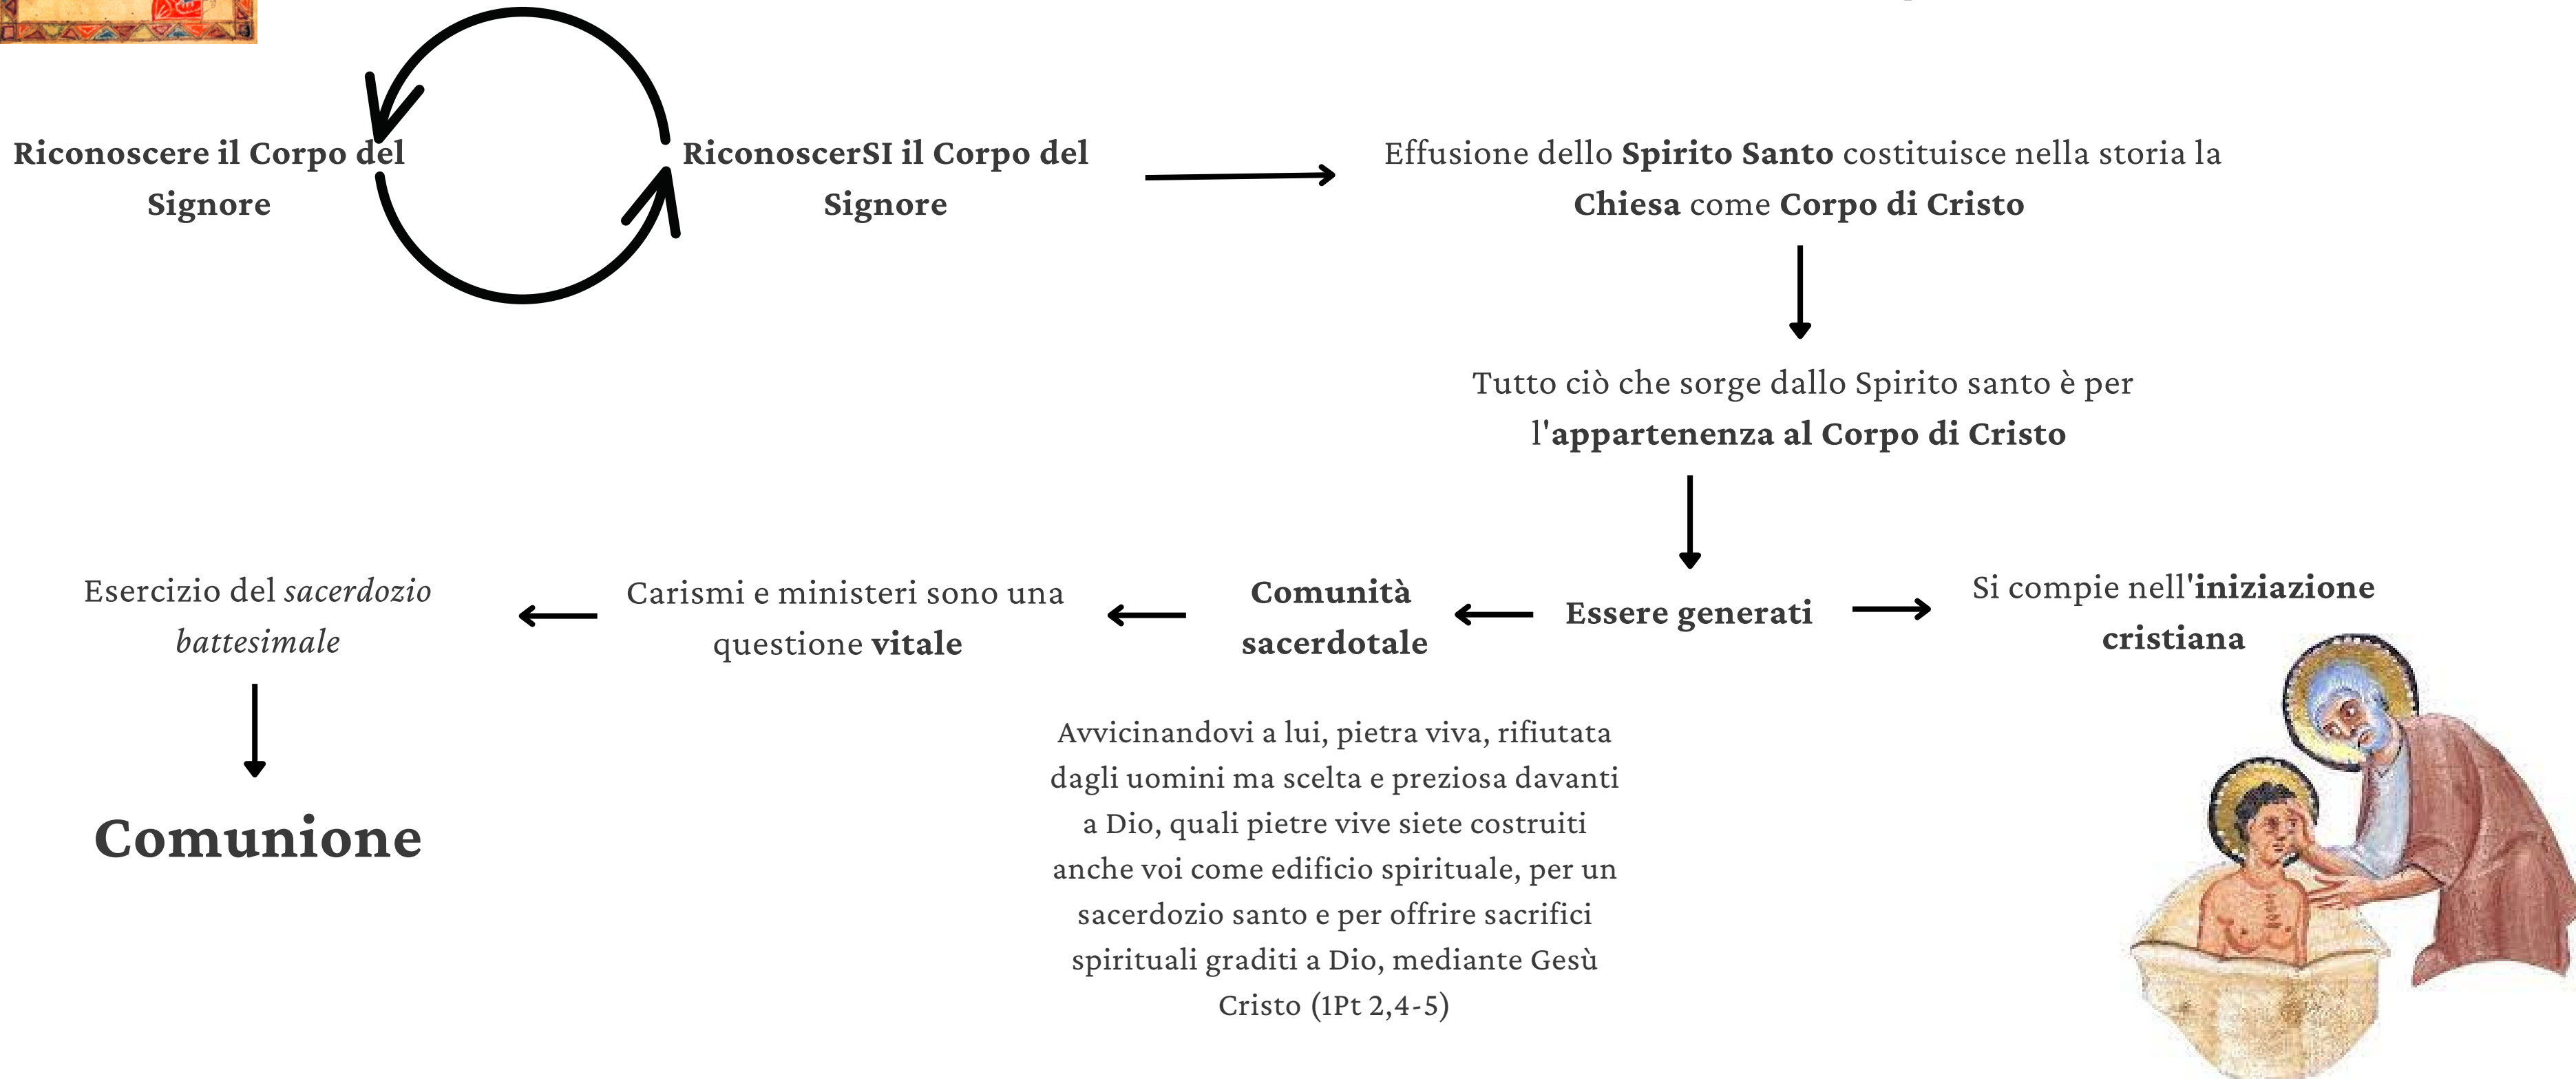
Riconoscere il Corpo del Signore

RiconoscerSI il Corpo del Signore

Effusione dello Spirito Santo costituisce nella storia la Chiesa come Corpo di Cristo

Tutto ciò che sorge dallo Spirito santo è per l'appartenenza al Corpo di Cristo

Si compie nell'iniziazione cristiana

Essere generati

Comunità sacerdotale

Carismi e ministeri sono una questione vitale

Esercizio del sacerdozio battesimale

Comunione

Avvicinandovi a lui, pietra viva, rifiutata dagli uomini ma scelta e preziosa davanti a Dio, quali pietre vive siete costruiti anche voi come edificio spirituale, per un sacerdozio santo e per offrire sacrifici spirituali graditi a Dio, mediante Gesù Cristo (1Pt 2,4-5)